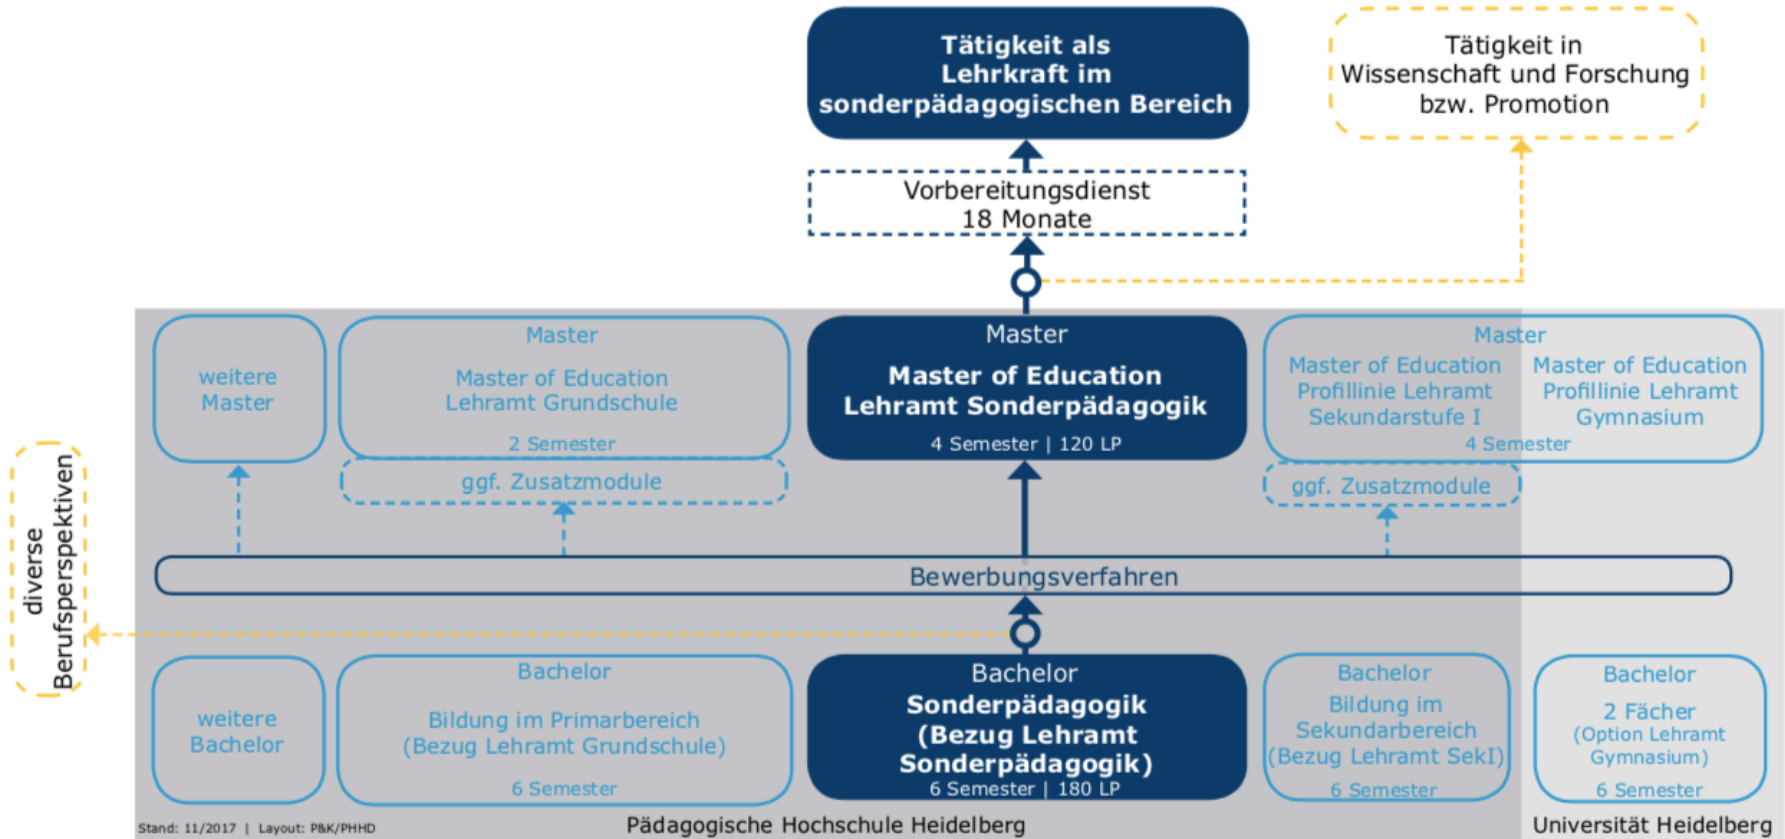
Tätigkeit als Lehrkraft im sonderpädagogischen Bereich

Tätigkeit in Wissenschaft und Forschung bzw. Promotion

Vorbereitungsdienst
18 Monate

weitere Master

Master
Master of Education
Lehramt Grundschule
2 Semester

ggf. Zusatzmodule

Master
Master of Education
Lehramt Sonderpädagogik
4 Semester | 120 LP

Master
Master of Education
Profillinie Lehramt
Sekundarstufe I

Master of Education
Profillinie Lehramt
Gymnasium
4 Semester

ggf. Zusatzmodule

diverse Berufsperspektiven

Bewerbungsverfahren

weitere Bachelor

Bachelor
Bildung im Primarbereich
(Bezug Lehramt Grundschule)
6 Semester

Bachelor
Sonderpädagogik
(Bezug Lehramt Sonderpädagogik)
6 Semester | 180 LP

Bachelor
Bildung im Sekundarbereich
(Bezug Lehramt SekI)
6 Semester

Bachelor
2 Fächer
(Option Lehramt Gymnasium)
6 Semester

Stand: 11/2017 | Layout: P&K/PHHD

Pädagogische Hochschule Heidelberg

Universität Heidelberg